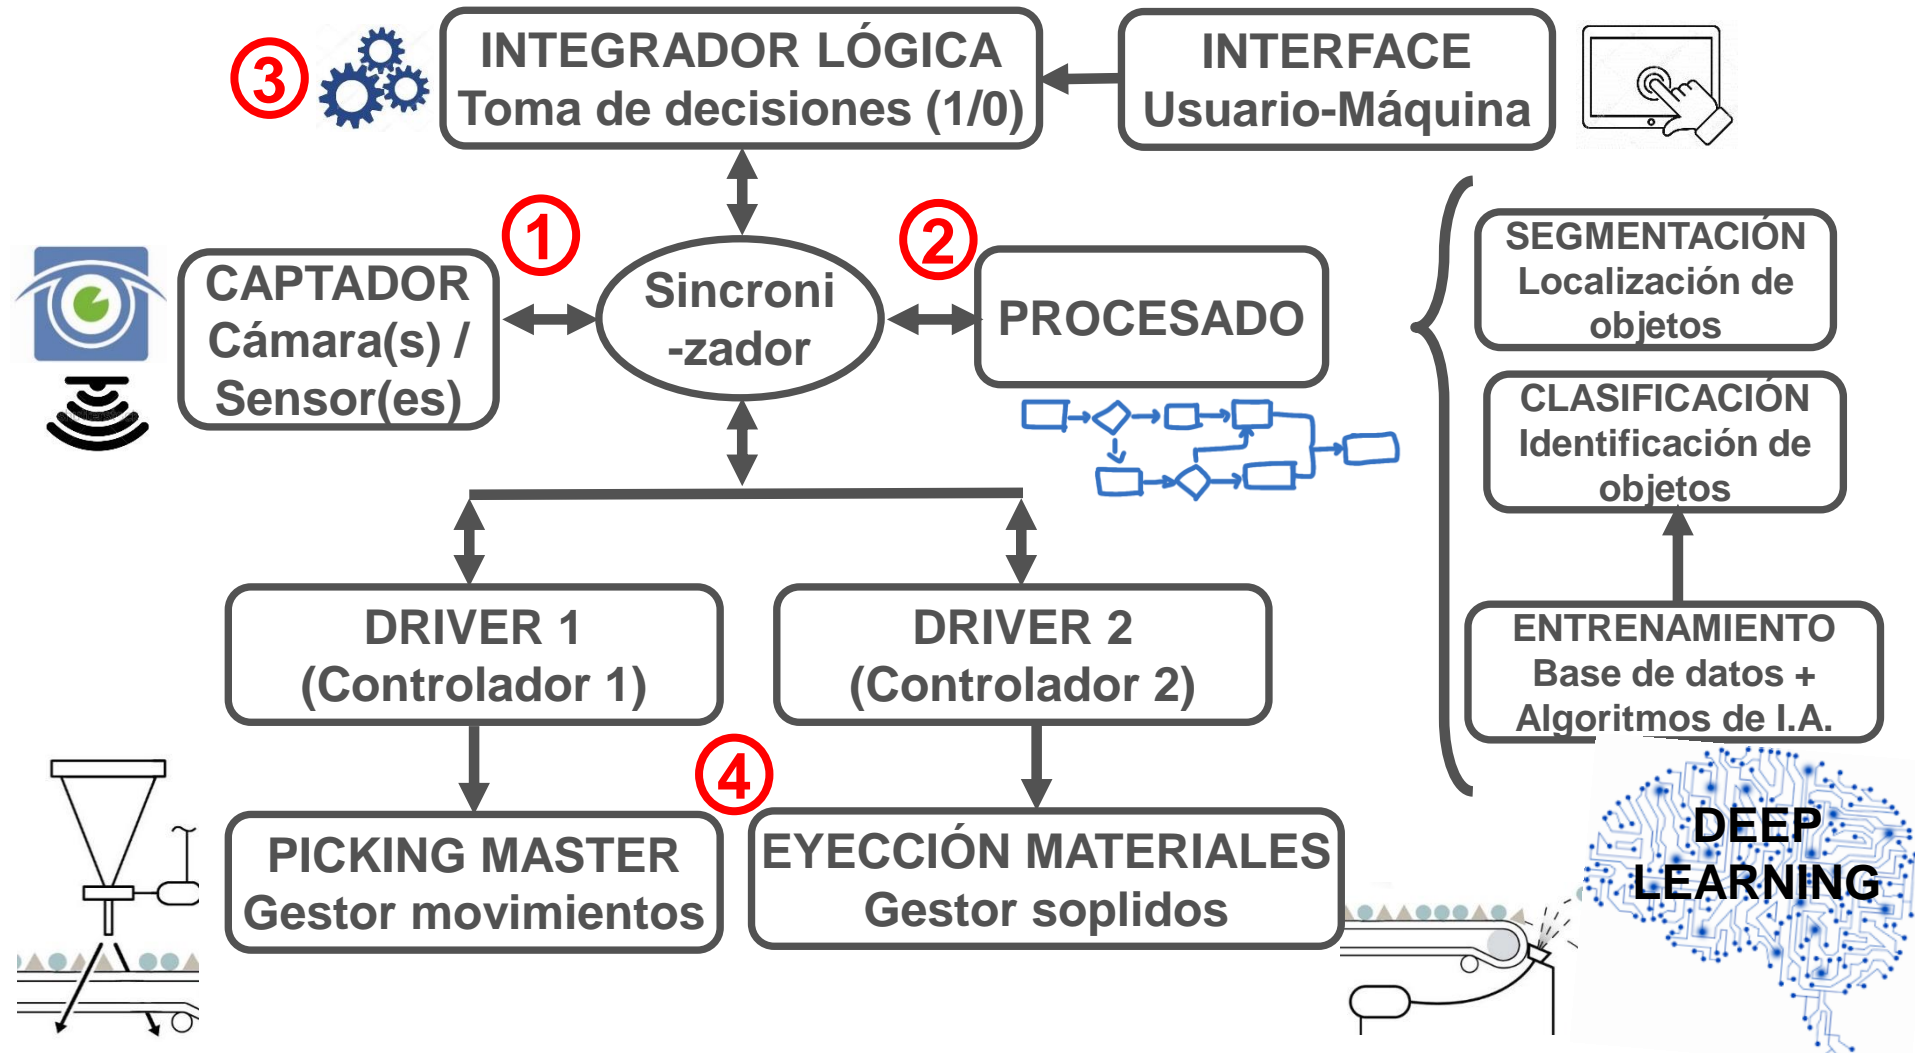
3

INTEGRADOR LÓGICA
Toma de decisiones (1/0)

INTERFACE
Usuario-Máquina

1

2

CAPTADOR
Cámara(s) /
Sensor(es)

Sincroni
-zador

PROCESADO

SEGMENTACIÓN
Localización de
objetos

CLASIFICACIÓN
Identificación de
objetos

ENTRENAMIENTO
Base de datos +
Algoritmos de I.A.

DRIVER 1
(Controlador 1)

DRIVER 2
(Controlador 2)

4

PICKING MASTER
Gestor movimientos

EYECCIÓN MATERIALES
Gestor soplidos

DEEP
LEARNING